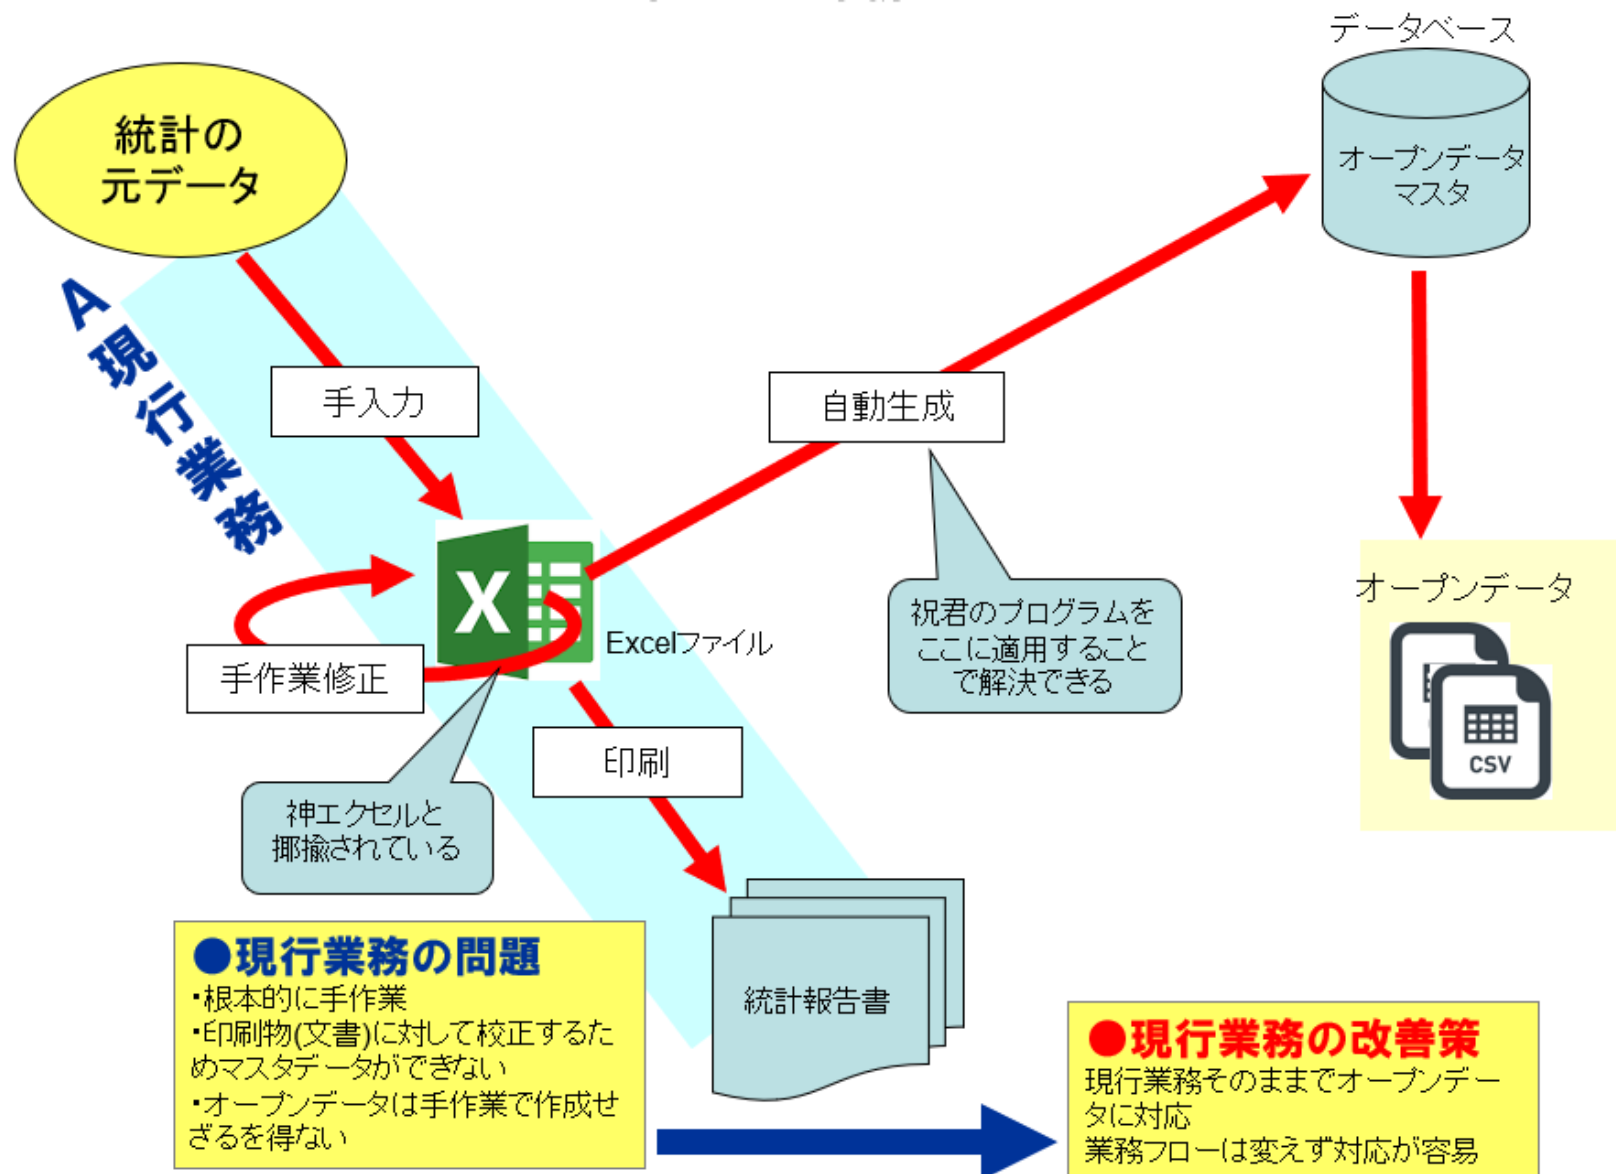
データベース

統計の
元データ

A現行業務

オープンデータ
マスタ

手入力

自動生成

X

Excelファイル

手作業修正

祝君のプログラムを
ここに適用すること
で解決できる

オープンデータ

CSV

印刷

神エクセルと
揶揄されている

統計報告書

●現行業務の問題
・根本的に手作業
・印刷物(文書)に対して校正するためマスタデータができない
・オープンデータは手作業で作成せざるを得ない

●現行業務の改善策
現行業務そのままでオープンデータに対応
業務フローは変えず対応が容易